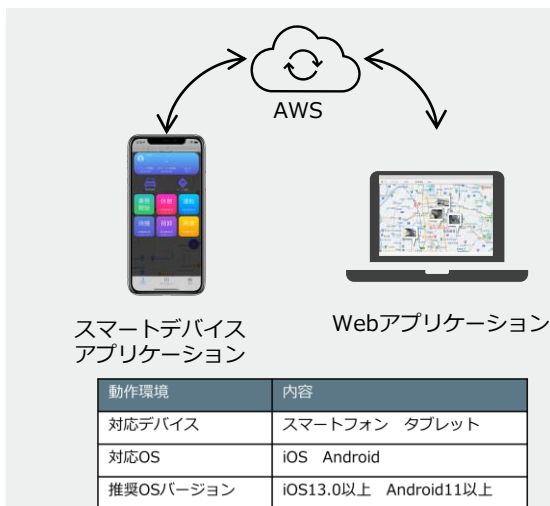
AWS

スマートデバイスアプリケーション

Webアプリケーション

| 動作環境 | 内容 |
|---|---|
| 対応デバイス | スマートフォン　タブレット |
| 対応OS | iOS　Android |
| 推奨OSバージョン | iOS13.0以上　Android11以上 |